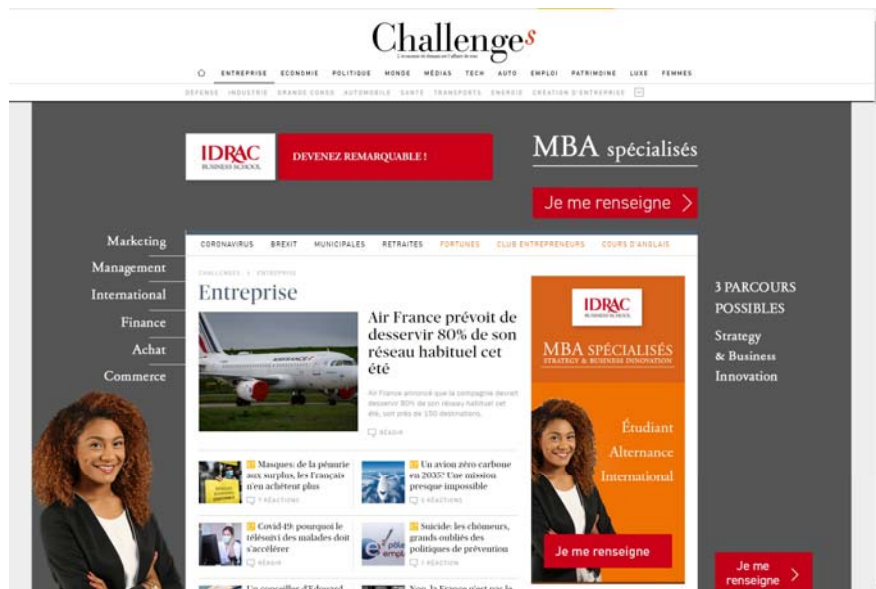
Challenges

ENTREPRISE ECONOMIE POLITIQUE MONDE MÉDIAS TECH AUTO EMPLOI PATRIMOINE LUXE FEMMES

DEFENSE INDUSTRIE GRANDE CONSO AUTOMOBILE SANTE TRANSPORTS ENERGIE CREATION D'ENTREPRISE

IDRAC BUSINESS SCHOOL

DEVENEZ REMARQUABLE !

MBA spécialisés

Je me renseigne

Marketing

Management

International

Finance

Achat

Commerce

CORONAVIRUS BREXIT MUNICIPALES RETRAITES FORTUNES CLUB ENTREPRENEURS COURS D'ANGLAIS

CHALLENGES > ENTREPRISE

Entreprise

Air France prévoit de desservir 80% de son réseau habituel cet été

Air France annonce que la compagnie devrait desservir 80% de son réseau habituel cet été, soit près de 150 destinations.

RÉAGIR

Masques: de la pénurie aux surplus, les Français n'en achètent plus

7 RÉACTIONS

Un avion zéro carbone en 2035? Une mission presque impossible

3 RÉACTIONS

Covid-19: pourquoi le télésuivi des malades doit s'accélérer

RÉAGIR

Suicide: les chômeurs, grands oubliés des politiques de prévention

1 RÉACTION

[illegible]

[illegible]

IDRAC BUSINESS SCHOOL

MBA SPÉCIALISÉS

STRATEGY & BUSINESS INNOVATION

Étudiant

Alternance

International

Je me renseigne

3 PARCOURS POSSIBLES

Strategy & Business Innovation

Je me renseigne